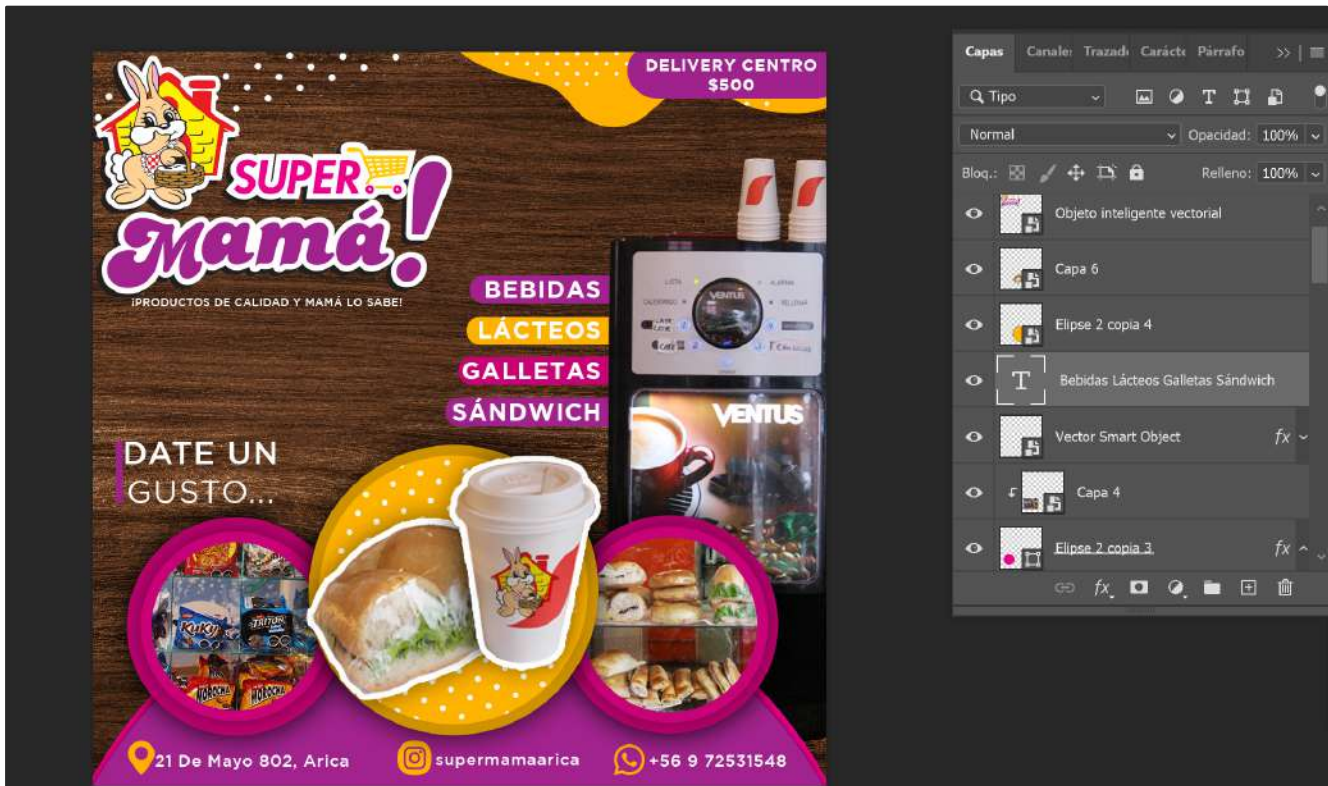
DELIVERY CENTRO
$500

SUPER
Mamá!

¡PRODUCTOS DE CALIDAD Y MAMÁ LO SABE!

BEBIDAS
LÁCTEOS
GALLETAS
SÁNDWICH

DATE UN
GUSTO...

VENTUS

VENTUS

21 De Mayo 802, Arica
supermamaarica
+56 9 72531548

Capas Canale: Trazad Caráct Párrafo >>

Tipo

Normal Opacidad: 100%

Bloq.: Relleno: 100%

Objeto inteligente vectorial
Capa 6
Elipse 2 copia 4
Bebidas Lácteos Galletas Sándwich
Vector Smart Object fx
Capa 4
Elipse 2 copia 3 fx

fx